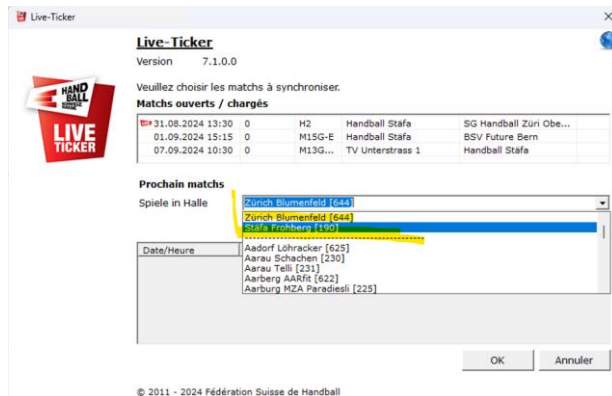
Live-Ticker

HAND BALL
LIVE TICKER

Live-Ticker
Version 7.1.0.0

Veuillez choisir les matchs à synchroniser.
Matchs ouverts / chargés

| | | | | |
|---|---|---|---|---|
| 31.08.2024 13:30 | 0 | H2 | Handball Stäfa | SG Handball Züri Obe... |
| 01.09.2024 15:15 | 0 | M15G-E | Handball Stäfa | BSV Future Bern |
| 07.09.2024 10:30 | 0 | M13G... | TV Unterstrass 1 | Handball Stäfa |

Prochain matchs
Spiele in Halle
Zürich Blumenfeld [644]
Zürich Blumenfeld [644]
Stäfa Frohberg [190]
Aadorf Löhracker [625]
Aarau Schachen [230]
Aarau Telli [231]
Aarberg AARfit [622]
Aarburg MZA Paradiesli [225]

Date/Heure

OK
Annuler

© 2011 - 2024 Fédération Suisse de Handball